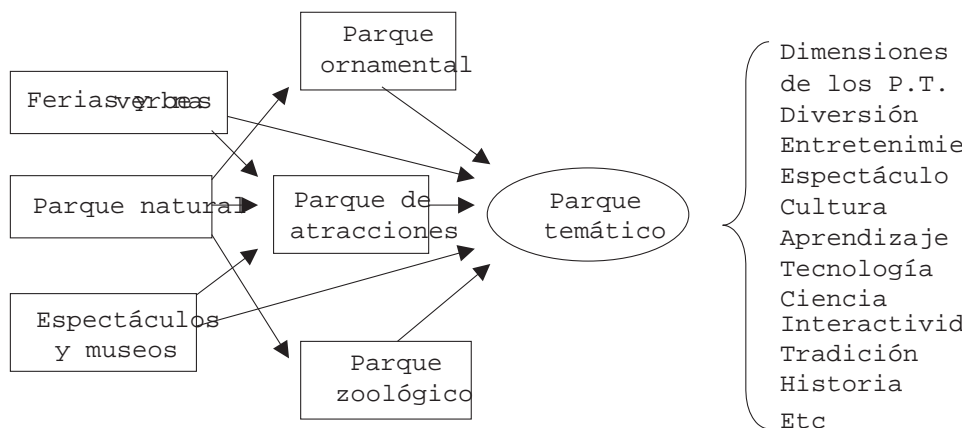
Parque ornamental

Ferias verbenas

Parque natural

Parque de atracciones

Parque temático

Espectáculos y museos

Parque zoológico

Dimensiones de los P.T.
Diversión
Entretenimie
Espectáculo
Cultura
Aprendizaje
Tecnología
Ciencia
Interactivid
Tradición
Historia
Etc